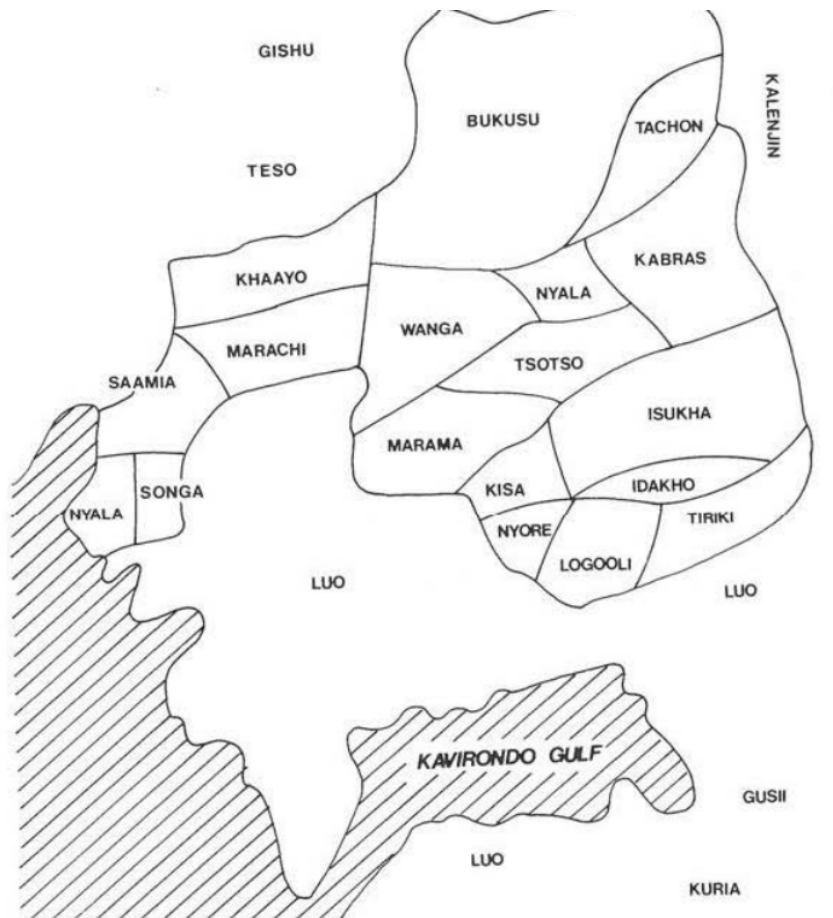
GISHU

BUKUSU

TACHON

KALENJIN

TESO

KHAAYO

KABRAS

NYALA

WANGA

MARACHI

TSOTSO

SAAMIA

ISUKHA

MARAMA

SONGA

KISA

IDAKHO

NYALA

TIRIKI

NYORE

LOGOOLI

LUO

LUO

KAVIRONDO GULF

GUSII

LUO

KURIA